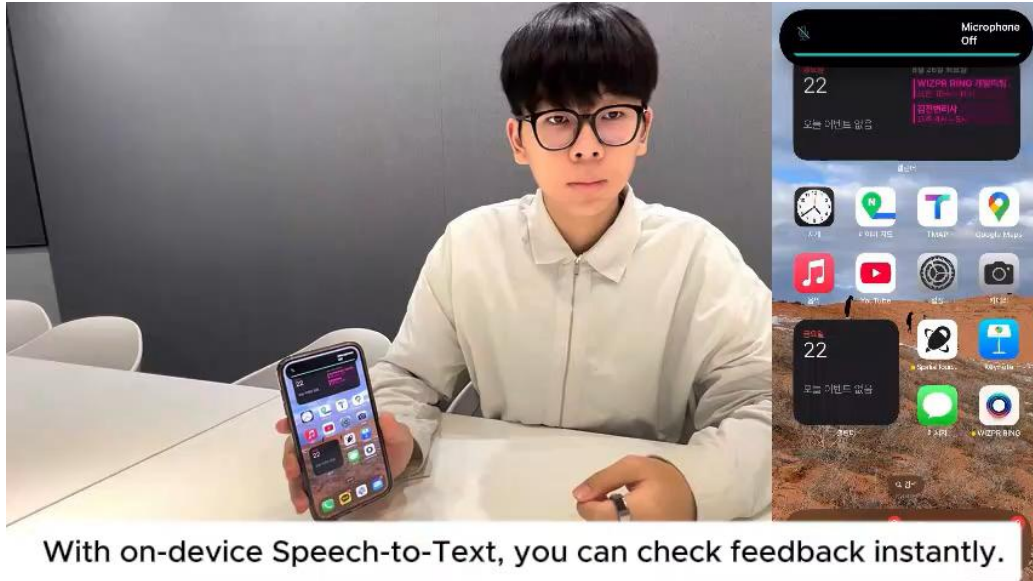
Microphone Off

22

오늘 이벤트 없음

WIZPR RING

캘린더

TMAP

Google Maps

YouTube

22

오늘 이벤트 없음

캘린더

Keynote

WIZPR RING

With on-device Speech-to-Text, you can check feedback instantly.